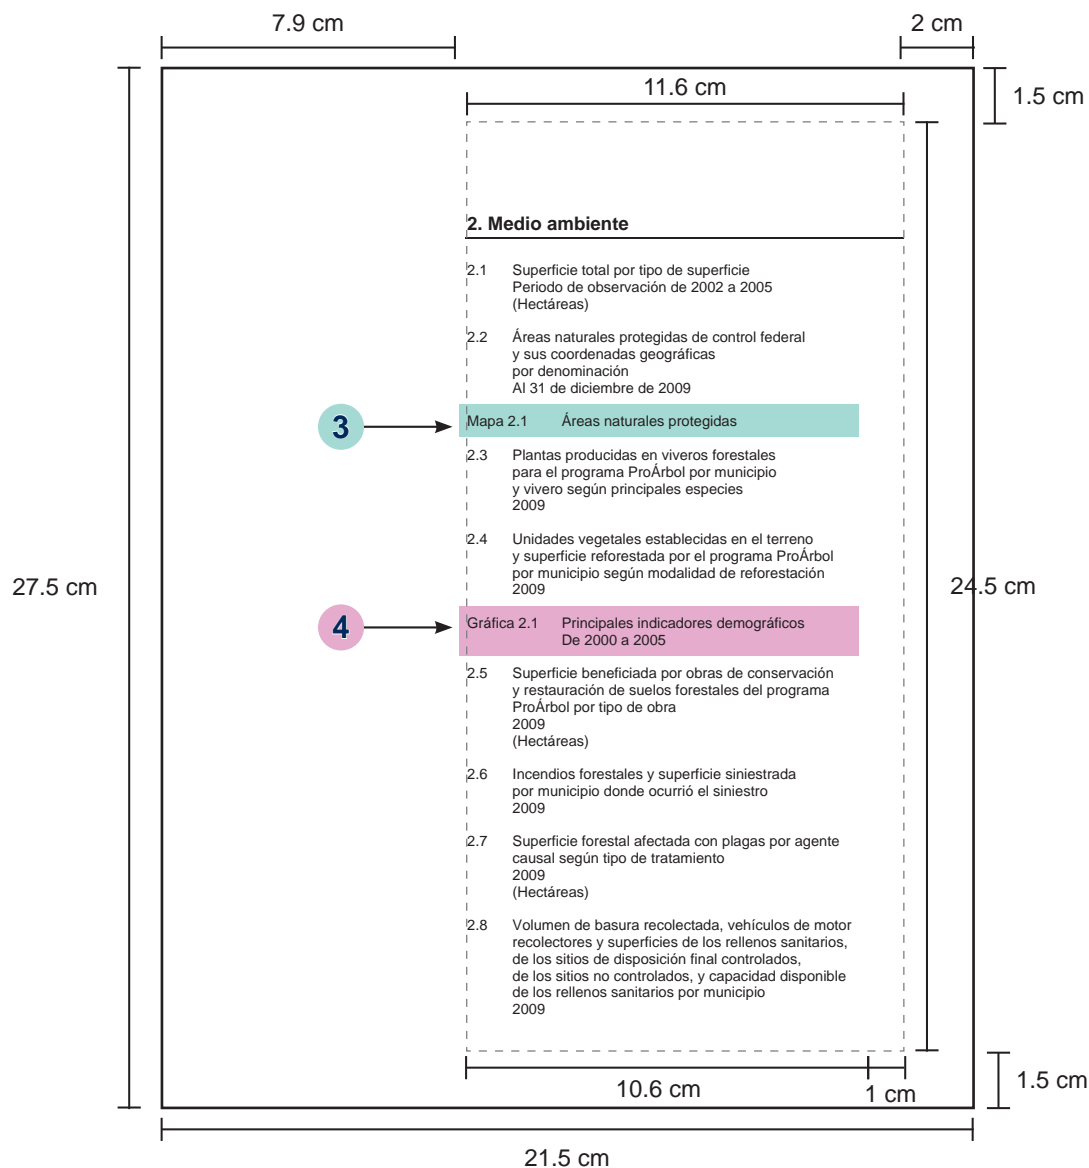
7.9 cm

2 cm

11.6 cm

1.5 cm

27.5 cm

24.5 cm

**2. Medio ambiente**

2.1 Superficie total por tipo de superficie
Periodo de observación de 2002 a 2005
(Hectáreas)

2.2 Áreas naturales protegidas de control federal
y sus coordenadas geográficas
por denominación
Al 31 de diciembre de 2009

3

Mapa 2.1 Áreas naturales protegidas

2.3 Plantas producidas en viveros forestales
para el programa ProÁrbol por municipio
y vivero según principales especies
2009

2.4 Unidades vegetales establecidas en el terreno
y superficie reforestada por el programa ProÁrbol
por municipio según modalidad de reforestación
2009

4

Gráfica 2.1 Principales indicadores demográficos
De 2000 a 2005

2.5 Superficie beneficiada por obras de conservación
y restauración de suelos forestales del programa
ProÁrbol por tipo de obra
2009
(Hectáreas)

2.6 Incendios forestales y superficie siniestrada
por municipio donde ocurrió el siniestro
2009

2.7 Superficie forestal afectada con plagas por agente
causal según tipo de tratamiento
2009
(Hectáreas)

2.8 Volumen de basura recolectada, vehículos de motor
recolectores y superficies de los rellenos sanitarios,
de los sitios de disposición final controlados,
de los sitios no controlados, y capacidad disponible
de los rellenos sanitarios por municipio
2009

10.6 cm

1 cm

1.5 cm

21.5 cm